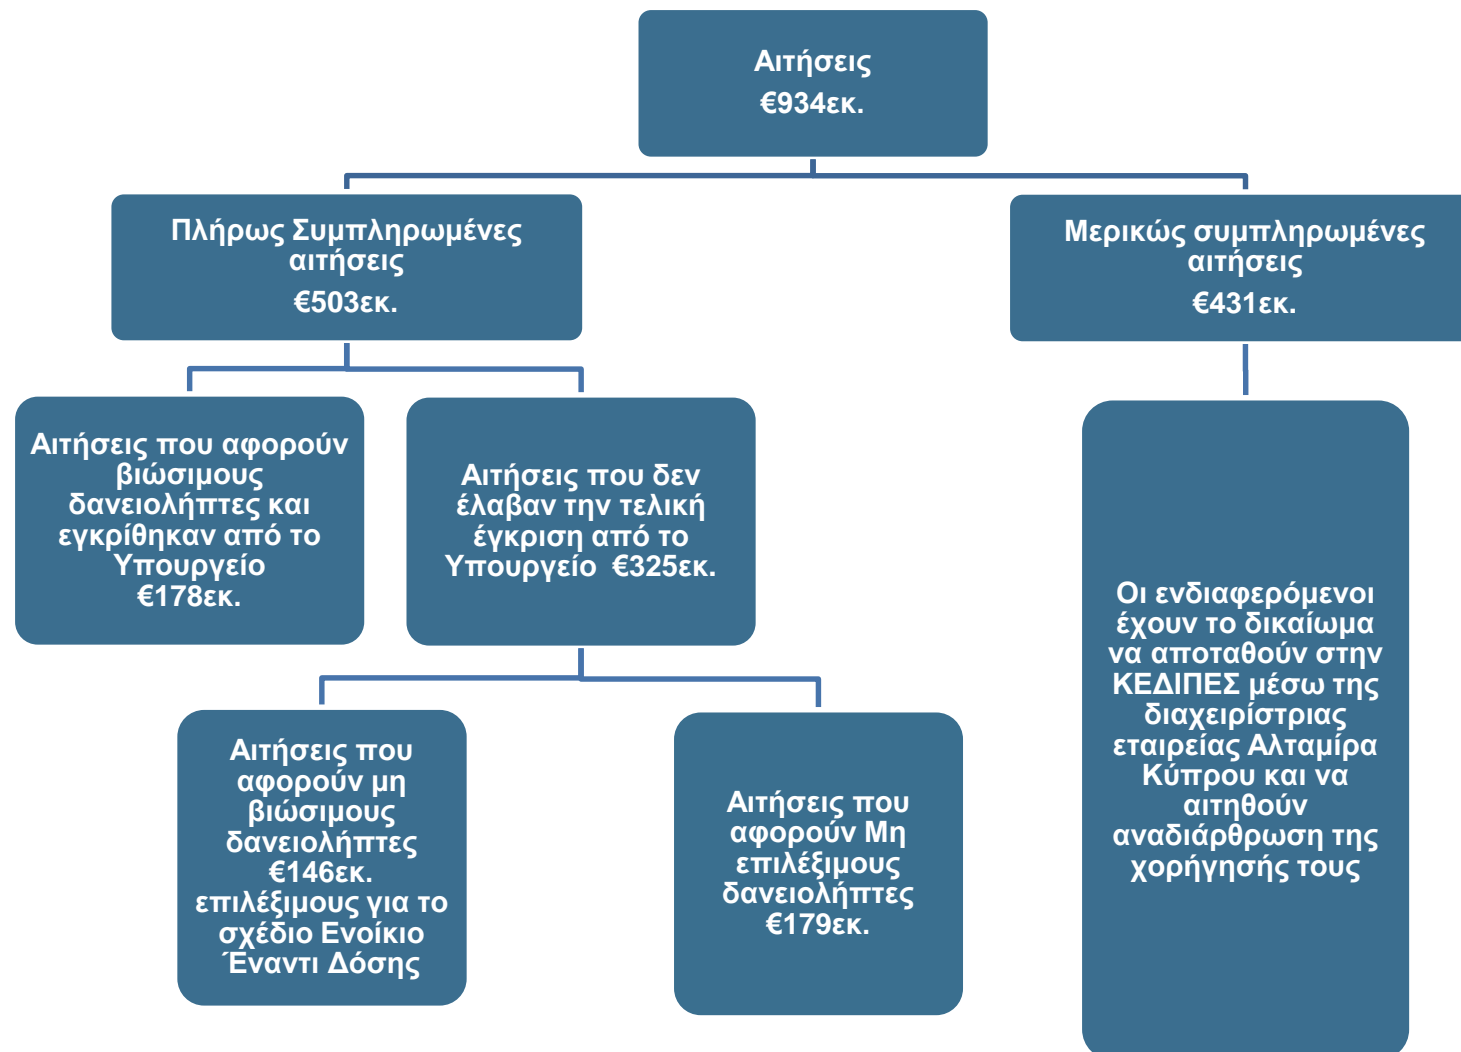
Αιτήσεις
€934εκ.

Πλήρως Συμπληρωμένες αιτήσεις
€503εκ.

Μερικώς συμπληρωμένες αιτήσεις
€431εκ.

Αιτήσεις που αφορούν βιώσιμους δανειολήπτες και εγκρίθηκαν από το Υπουργείο
€178εκ.

Αιτήσεις που δεν έλαβαν την τελική έγκριση από το Υπουργείο €325εκ.

Οι ενδιαφερόμενοι έχουν το δικαίωμα να αποταθούν στην ΚΕΔΙΠΕΣ μέσω της διαχειρίστριας εταιρείας Αλταμίρα Κύπρου και να αιτηθούν αναδιάρθρωση της χορήγησής τους

Αιτήσεις που αφορούν μη βιώσιμους δανειολήπτες
€146εκ.
επιλέξιμους για το σχέδιο Ενοίκιο Έναντι Δόσης

Αιτήσεις που αφορούν Μη επιλέξιμους δανειολήπτες
€179εκ.